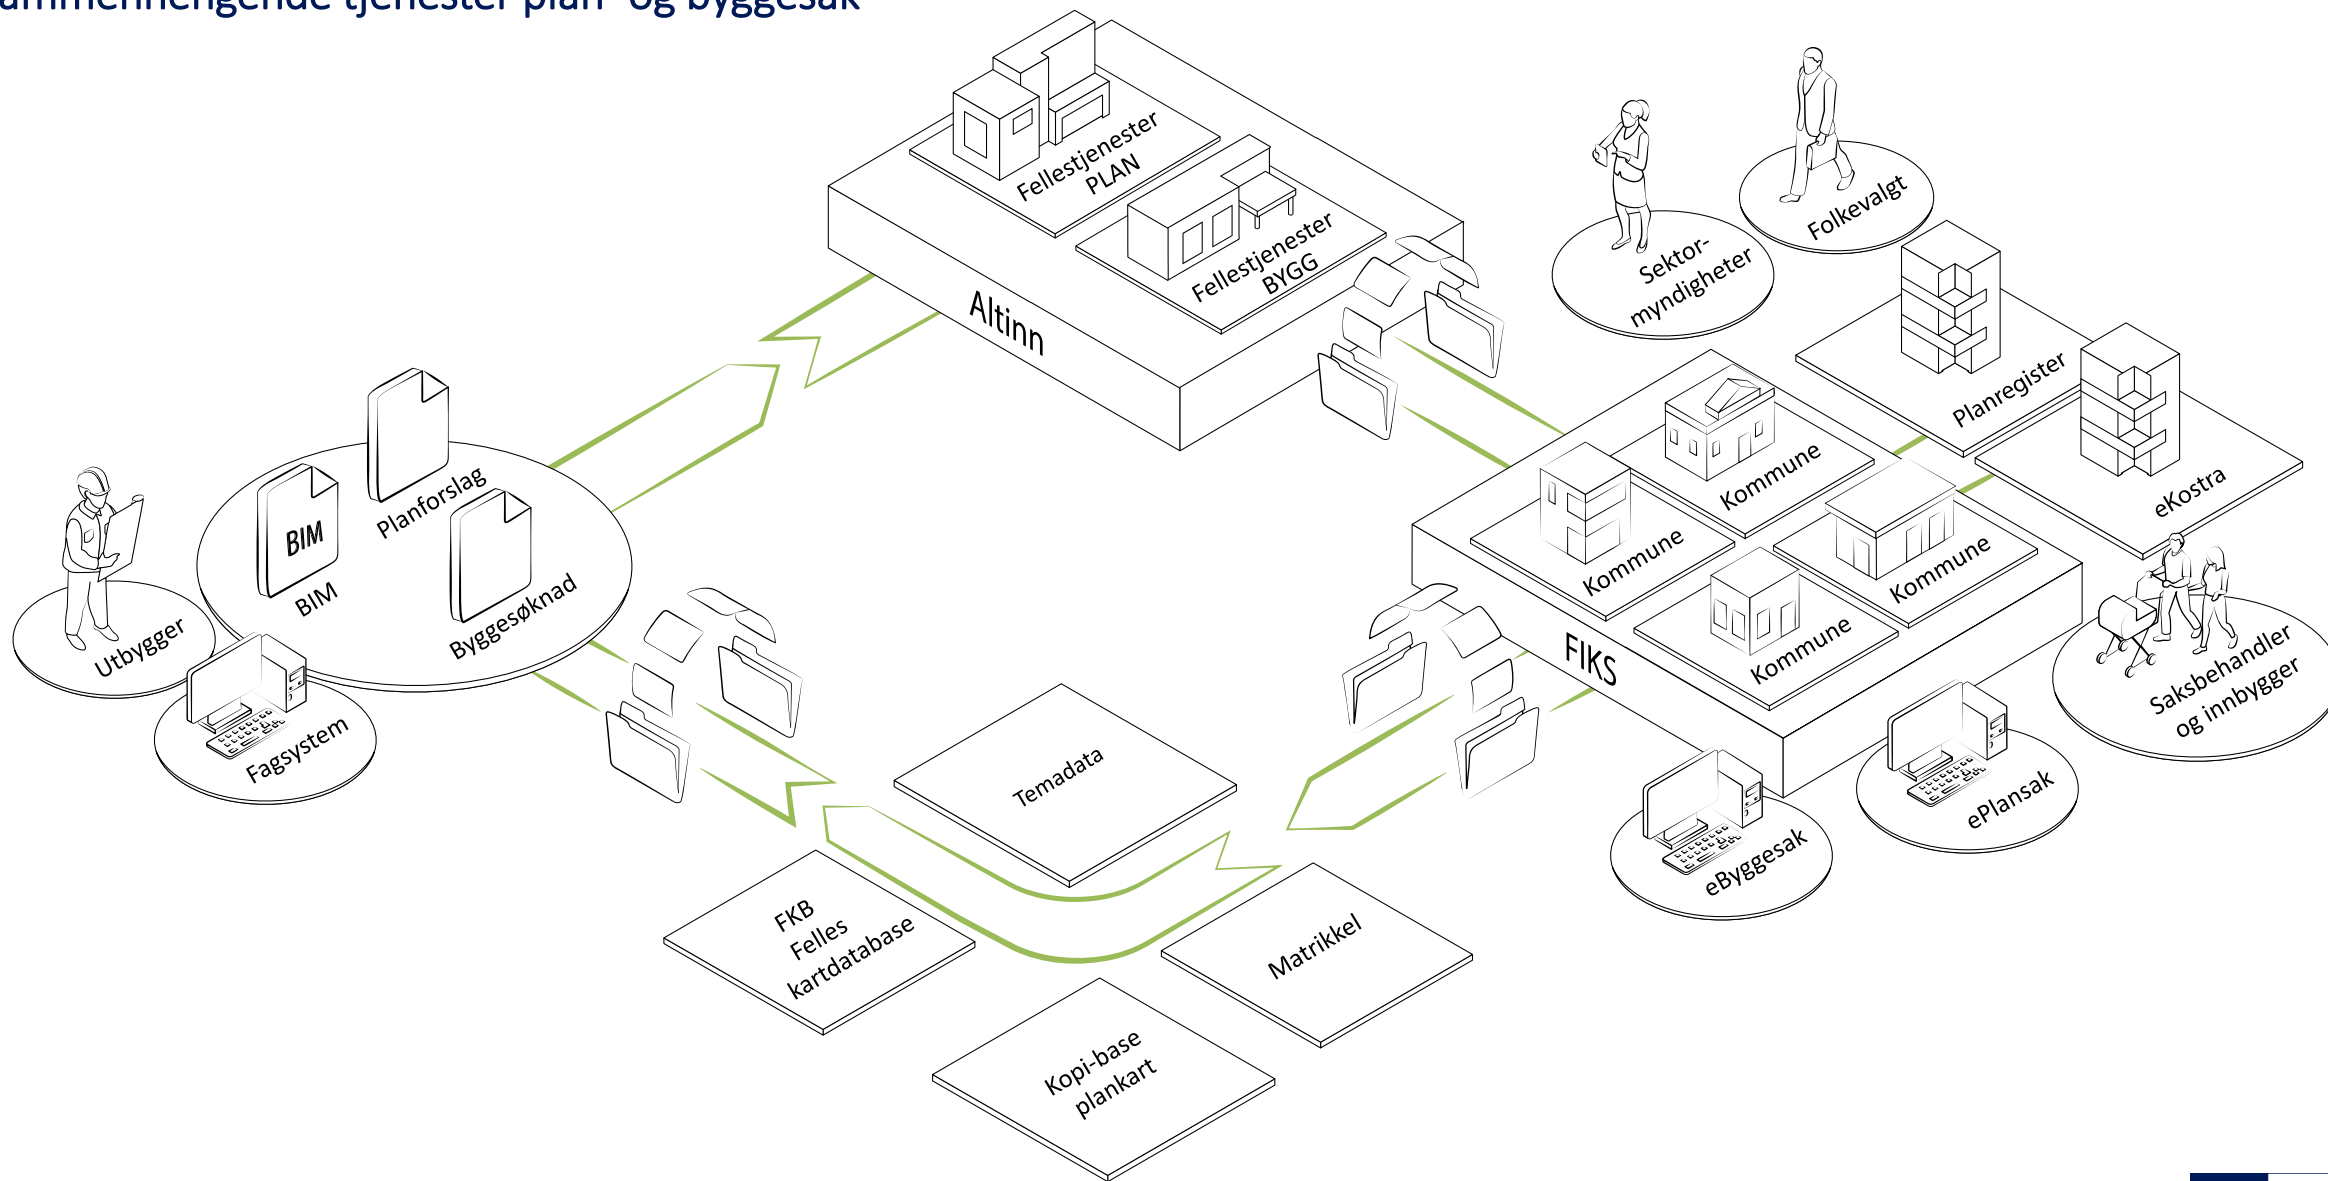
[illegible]ammenhengende tjenester plan- og byggesak

Fellestjenester PLAN

Fellestjenester BYGG

Altinn

Sektor-myndigheter

Folkevalgt

Planregister

eKostra

Kommune

Kommune

Kommune

Kommune

Kommune

FIKS

Saksbehandler og innbygger

ePlansak

eByggesak

Utbygger

BIM

BIM

Planforslag

Byggesøknad

Fagsystem

Temadata

FKB Felles kartdatabase

Matrikkel

Kopi-base plankart